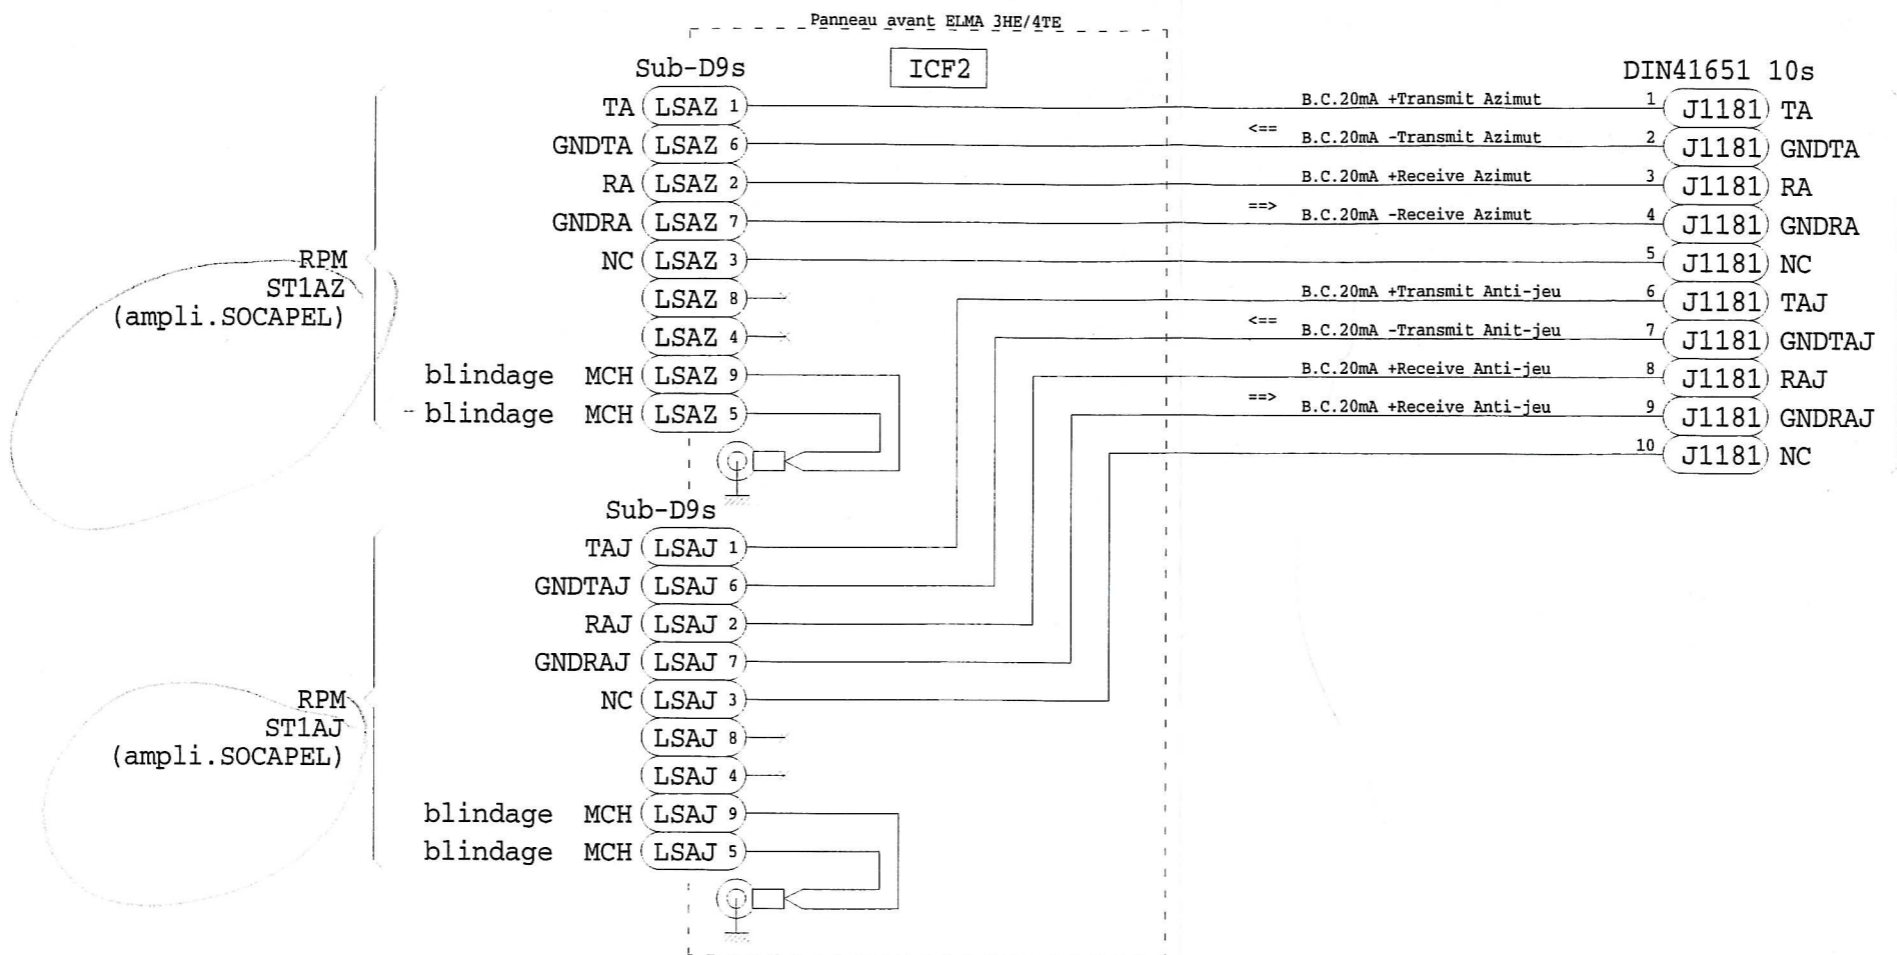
Panneau avant ELMA 3HE/4TE

ICF2

Sub-D9s

TA LSAZ 1
GNDTA LSAZ 6
RA LSAZ 2
GNDRA LSAZ 7
NC LSAZ 3
LSAZ 8
LSAZ 4
blindage MCH LSAZ 9
blindage MCH LSAZ 5

RPM
ST1AZ
(ampli.SOCAPEL)

Sub-D9s

TAJ LSAJ 1
GNDTAJ LSAJ 6
RAJ LSAJ 2
GNDRAJ LSAJ 7
NC LSAJ 3
LSAJ 8
LSAJ 4
blindage MCH LSAJ 9
blindage MCH LSAJ 5

RPM
ST1AJ
(ampli.SOCAPEL)

DIN41651 10s

B.C.20mA +Transmit Azimut 1 J1181 TA
<== B.C.20mA -Transmit Azimut 2 J1181 GNDTA
B.C.20mA +Receive Azimut 3 J1181 RA
==> B.C.20mA -Receive Azimut 4 J1181 GNDRA
5 J1181 NC
B.C.20mA +Transmit Anti-jeu 6 J1181 TAJ
<== B.C.20mA -Transmit Anit-jeu 7 J1181 GNDTAJ
B.C.20mA +Receive Anti-jeu 8 J1181 RAJ
==> B.C.20mA +Receive Anti-jeu 9 J1181 GNDRAJ
10 J1181 NC